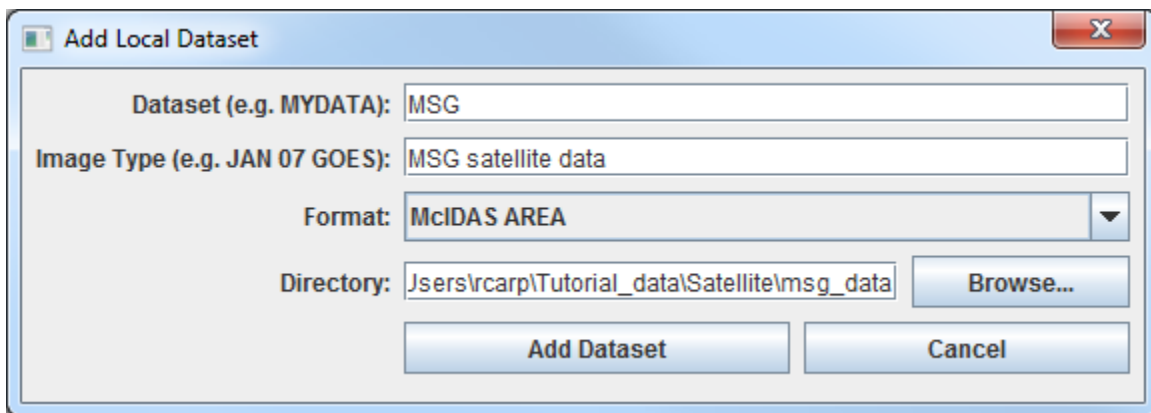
Add Local Dataset

Dataset (e.g. MYDATA): MSG

Image Type (e.g. JAN 07 GOES): MSG satellite data

Format: McIDAS AREA

Directory: Jsers\rcarp\Tutorial_data\Satellite\msg_data

Browse...

Add Dataset

Cancel